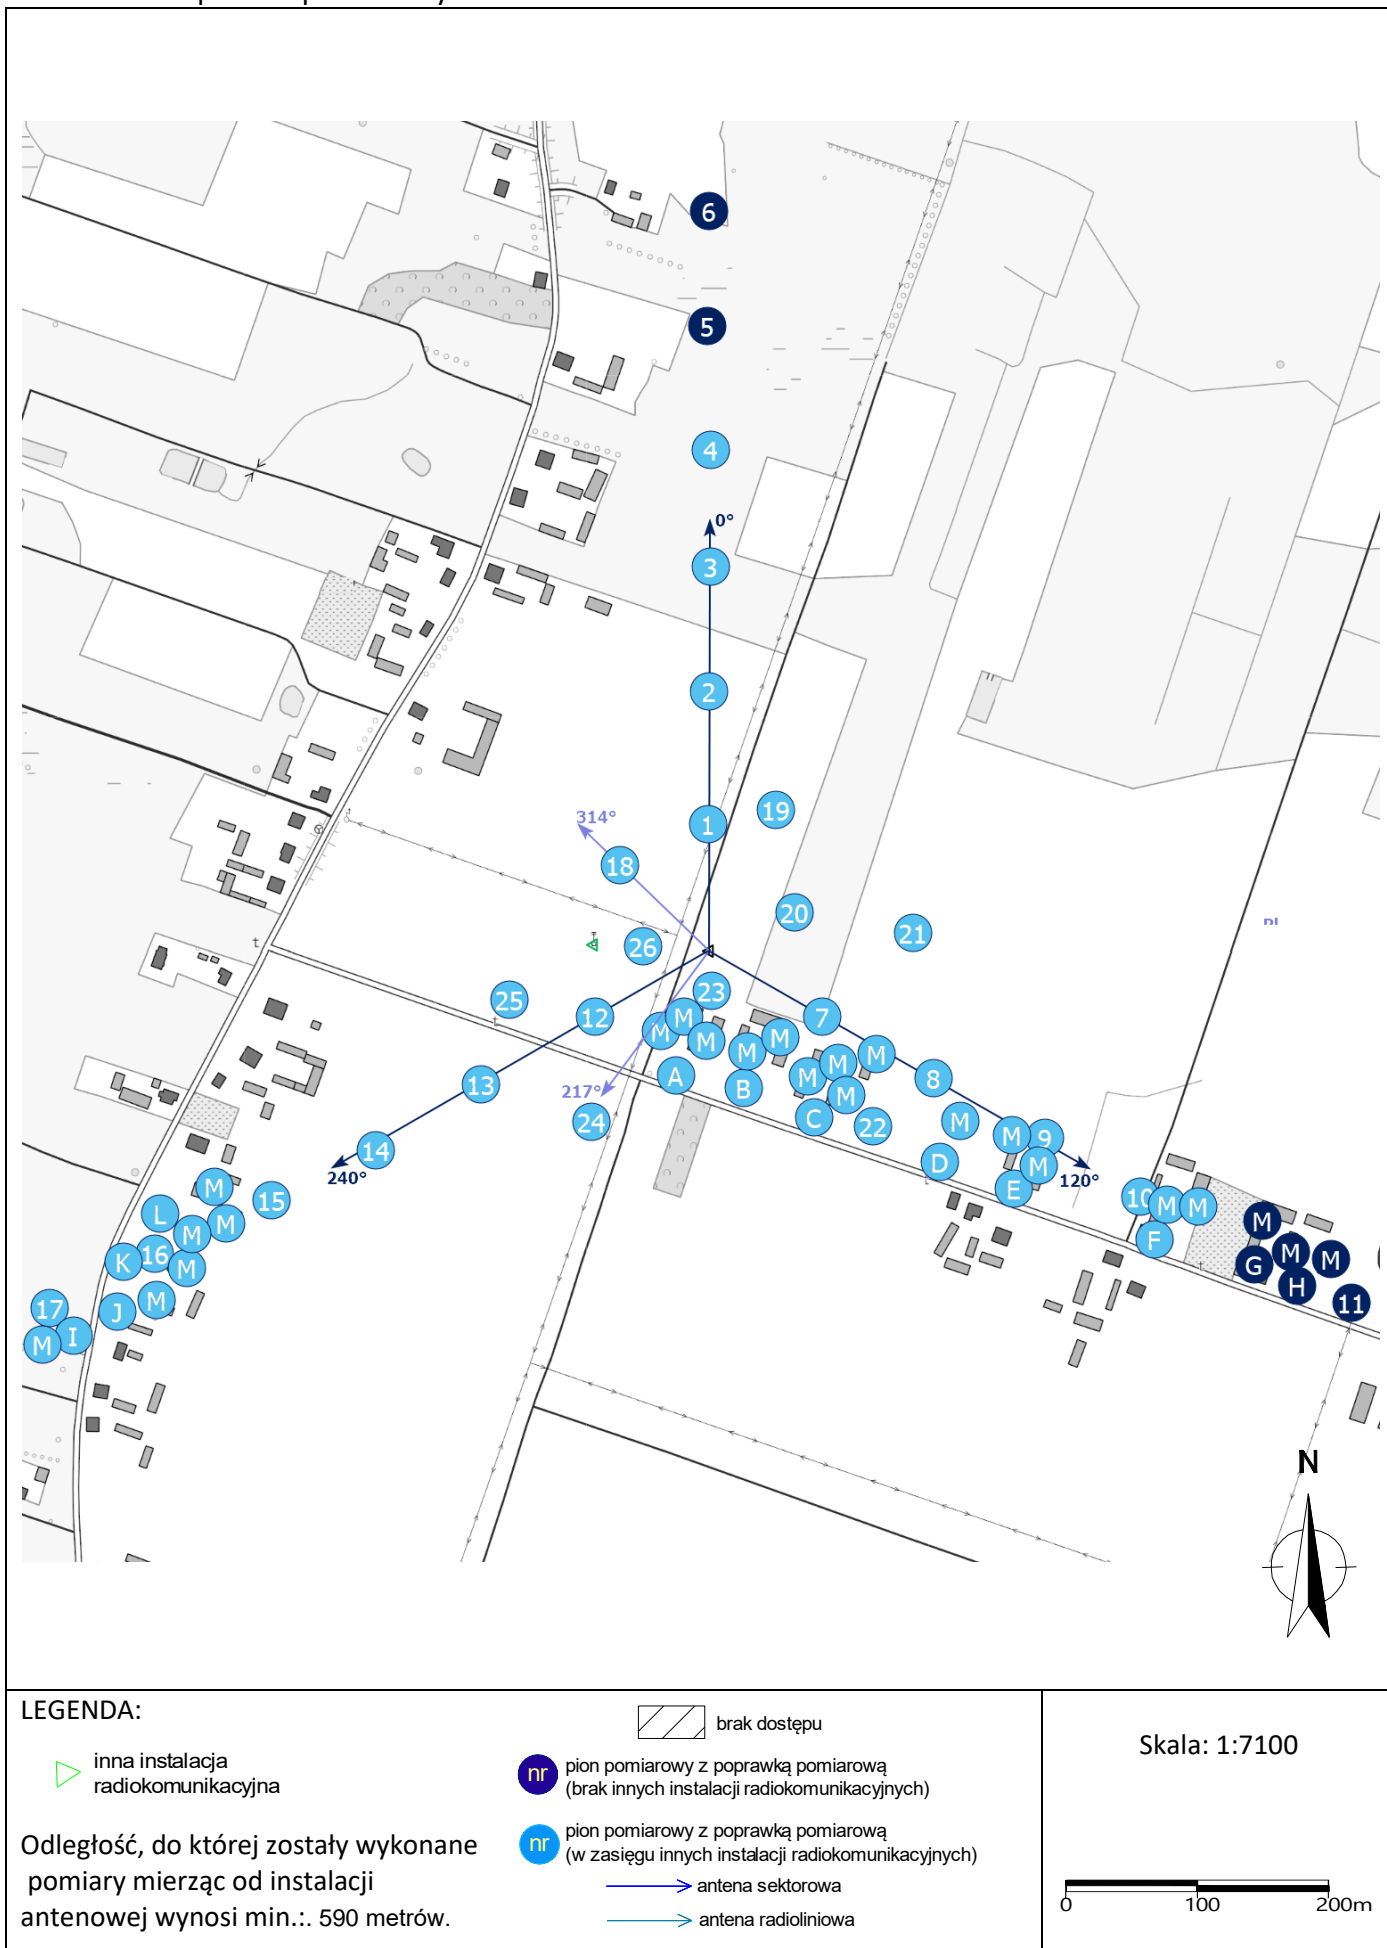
6
5
4
0°
3
2
19
1
314°
18
20
21
26
23
25
12
M
M
M
M
M
7
M
M
M
13
A
B
M
M
8
217°
24
C
22
M
14
M
9
240°
M
D
M
120°
E
M
15
L
M
M
10
M
M
F
M
K
16
M
M
M
G
H
M
11
17
J
M
I
M
N

LEGENDA:

inna instalacja radiokomunikacyjna

brak dostępu

nr pion pomiarowy z poprawką pomiarową (brak innych instalacji radiokomunikacyjnych)

nr pion pomiarowy z poprawką pomiarową (w zasięgu innych instalacji radiokomunikacyjnych)

antena sektorowa

antena radioliniowa

Odległość, do której zostały wykonane pomiary mierząc od instalacji antenowej wynosi min.:. 590 metrów.

Skala: 1:7100

0 100 200m